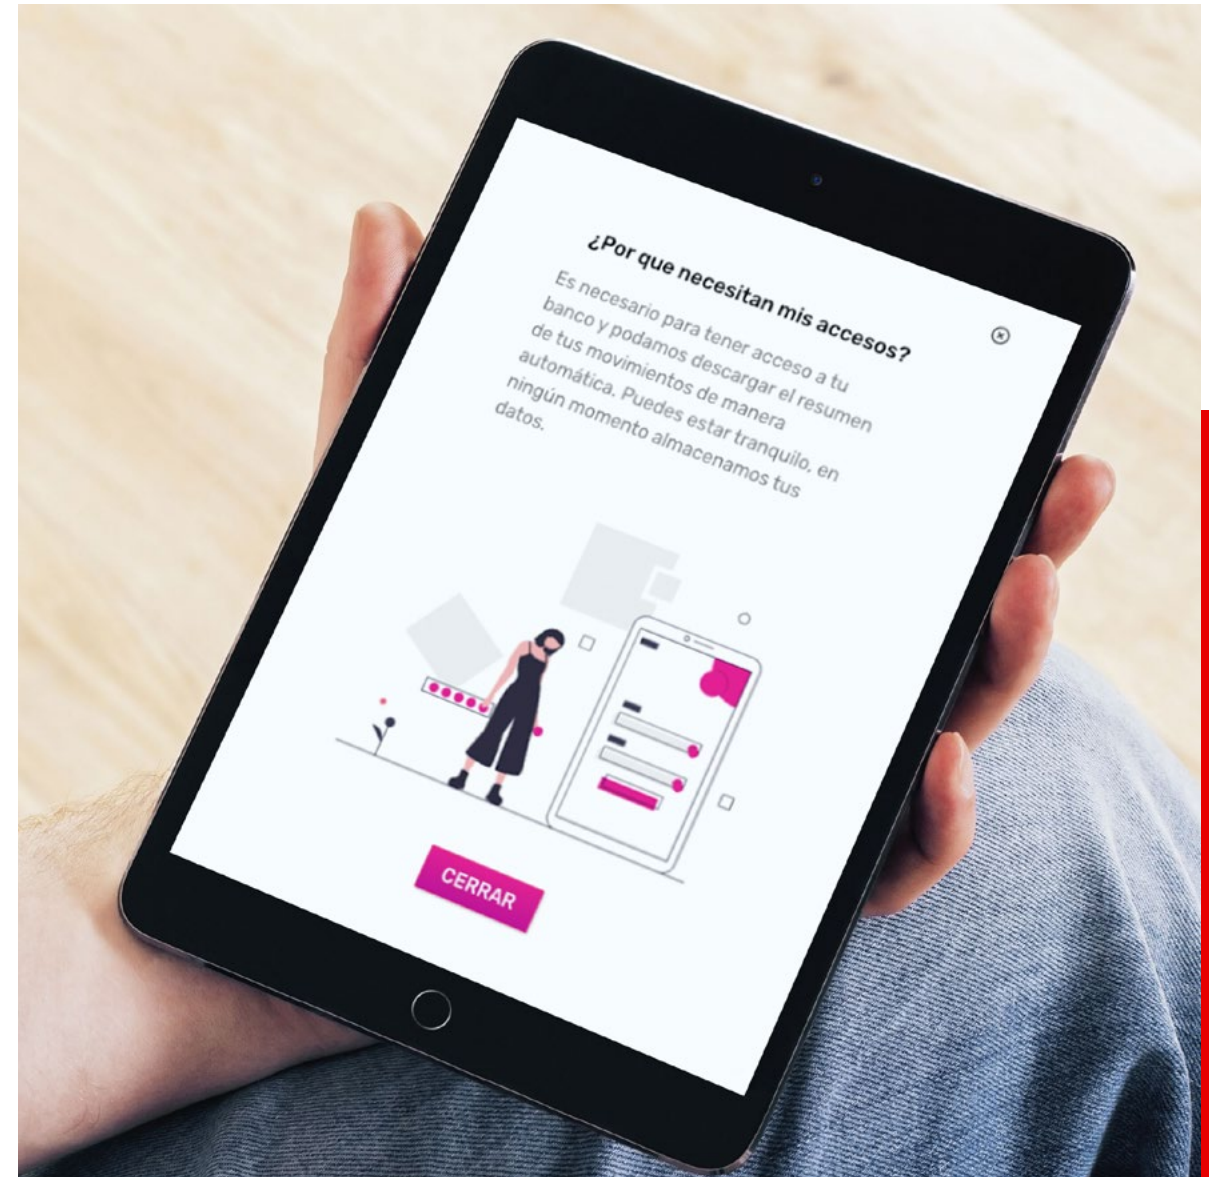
¿Por que necesitan mis accesos?

Es necesario para tener acceso a tu banco y podamos descargar el resumen de tus movimientos de manera automática. Puedes estar tranquilo, en ningún momento almacenamos tus datos.

CERRAR